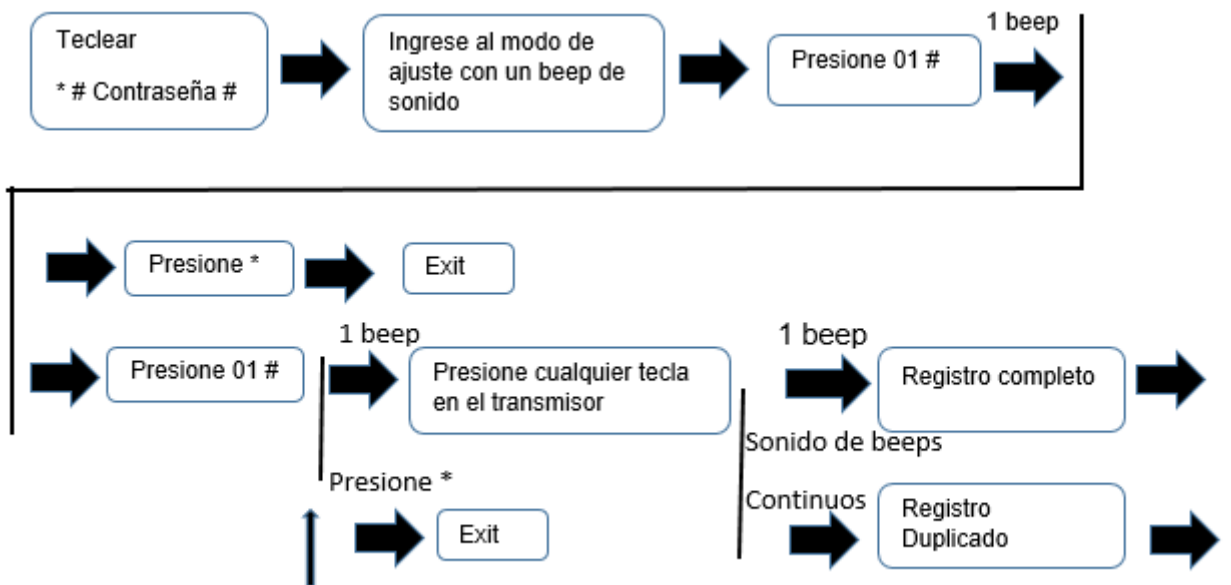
Teclear

* # Contraseña #

Ingrese al modo de ajuste con un beep de sonido

Presione 01 #

1 beep

Presione *

Exit

Presione 01 #

1 beep

Presione cualquier tecla en el transmisor

1 beep

Registro completo

Sonido de beeps

Continuos

Registro Duplicado

Presione *

Exit